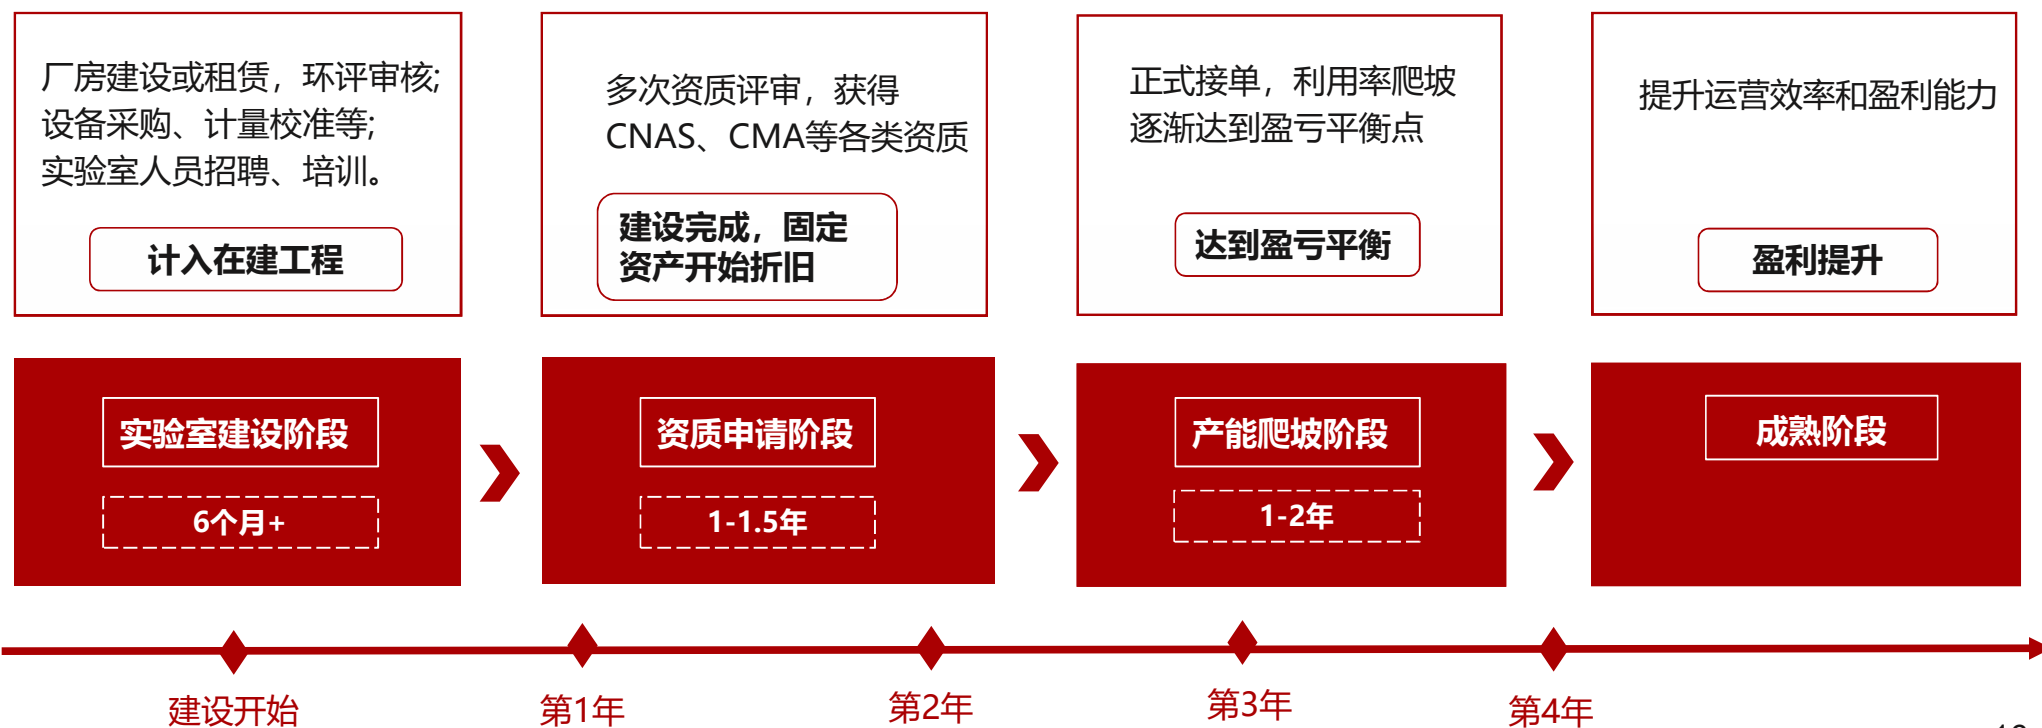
厂房建设或租赁，环评审核;
设备采购、计量校准等;
实验室人员招聘、培训。

计入在建工程

多次资质评审，获得
CNAS、CMA等各类资质

建设完成，固定
资产开始折旧

正式接单，利用率爬坡
逐渐达到盈亏平衡点

达到盈亏平衡

提升运营效率和盈利能力

盈利提升

实验室建设阶段

6个月+

资质申请阶段

1-1.5年

产能爬坡阶段

1-2年

成熟阶段

建设开始

第1年

第2年

第3年

第4年